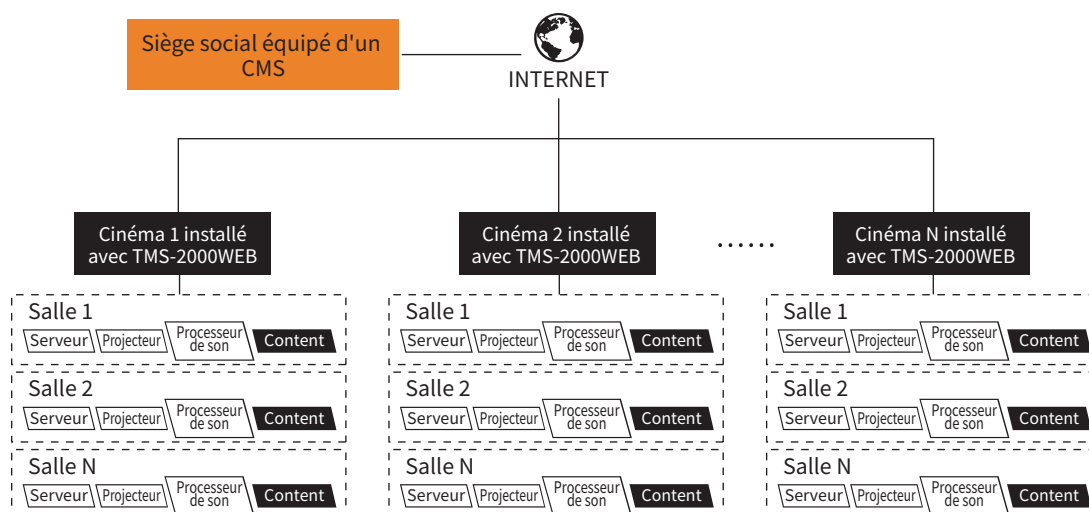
Siège social équipé d'un CMS

INTERNET

Cinéma 1 installé avec TMS-2000WEB

Salle 1
Serveur Projecteur Processeur de son Content

Salle 2
Serveur Projecteur Processeur de son Content

Salle N
Serveur Projecteur Processeur de son Content

Cinéma 2 installé avec TMS-2000WEB

Salle 1
Serveur Projecteur Processeur de son Content

Salle 2
Serveur Projecteur Processeur de son Content

Salle N
Serveur Projecteur Processeur de son Content

......

Cinéma N installé avec TMS-2000WEB

Salle 1
Serveur Projecteur Processeur de son Content

Salle 2
Serveur Projecteur Processeur de son Content

Salle N
Serveur Projecteur Processeur de son Content